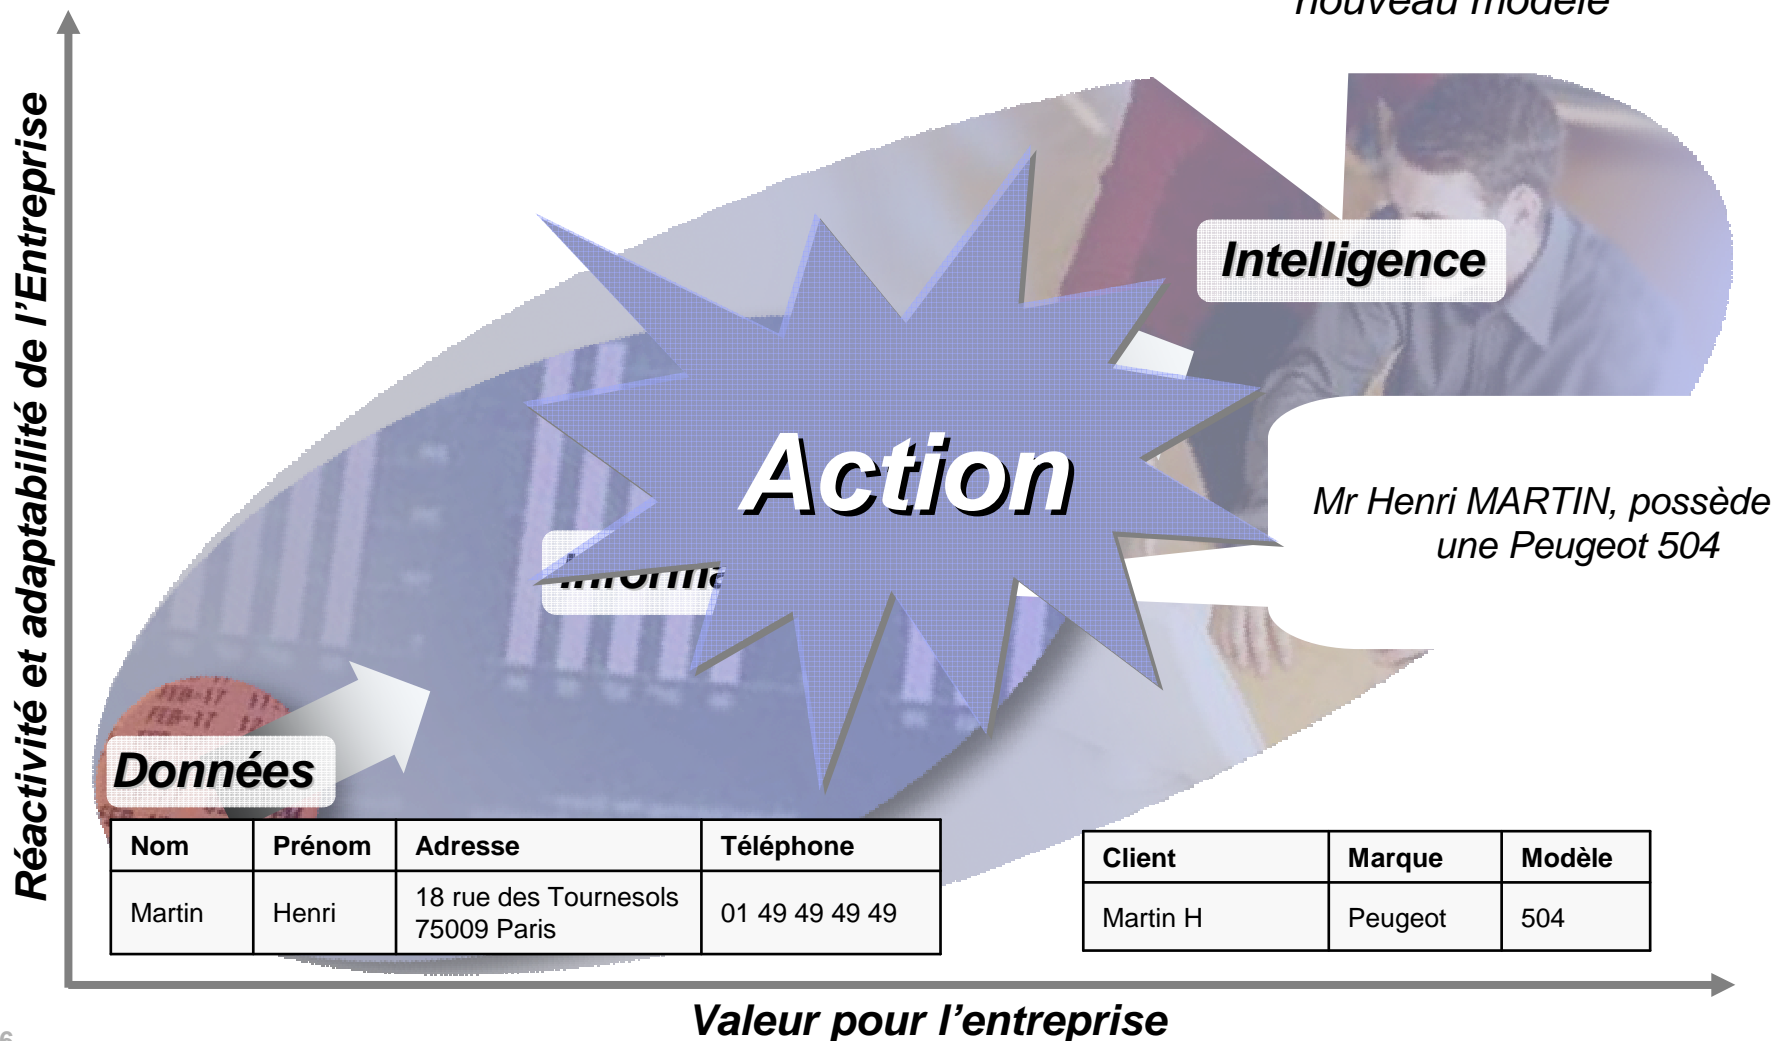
nouveau modèle

Réactivité et adaptabilité de l'Entreprise

Intelligence

Action

Mr Henri MARTIN, possède une Peugeot 504

Informa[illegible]

Données

| Nom | Prénom | Adresse | Téléphone |
|---|---|---|---|
| Martin | Henri | 18 rue des Tournesols 75009 Paris | 01 49 49 49 49 |

| Client | Marque | Modèle |
|---|---|---|
| Martin H | Peugeot | 504 |

Valeur pour l'entreprise

6